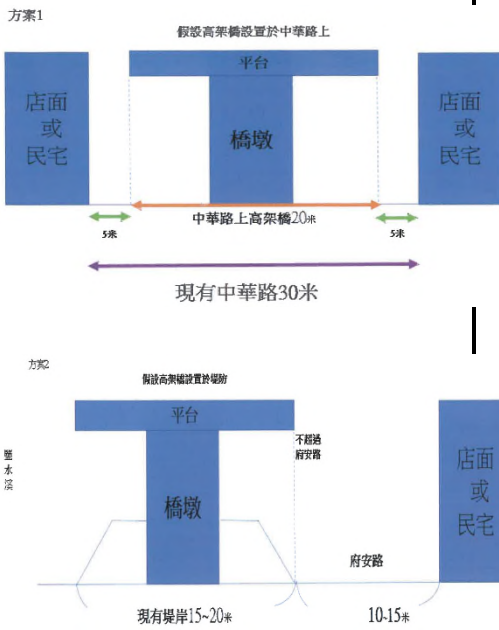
方案1

假設高架橋設置於中華路上

平台

店面或民宅

橋墩

店面或民宅

中華路上高架橋20米

5米

5米

現有中華路30米

方案2

假設高架橋設置於堤防

平台

鹽水溪

橋墩

不超過府安路

店面或民宅

府安路

現有堤岸15~20米

10-15米